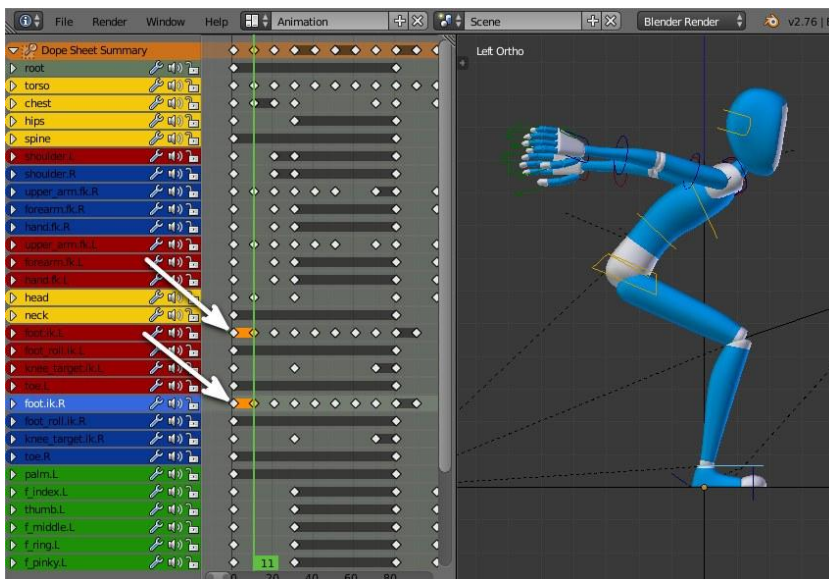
File Render Window Help Animation Scene Blender Render v2.76

Dope Sheet Summary
root
torso
chest
hips
spine
shoulder.L
shoulder.R
upper_arm.fk.R
forearm.fk.R
hand.fk.R
upper_arm.fk.L
forearm.fk.L
hand.fk.L
head
neck
foot.ik.L
foot_roll.ik.L
knee_target.ik.L
toe.L
foot.ik.R
foot_roll.ik.R
knee_target.ik.R
toe.R
palm.L
f_index.L
thumb.L
f_middle.L
f_ring.L
f_pinky.L

0 11 20 40 60 80

Left Ortho